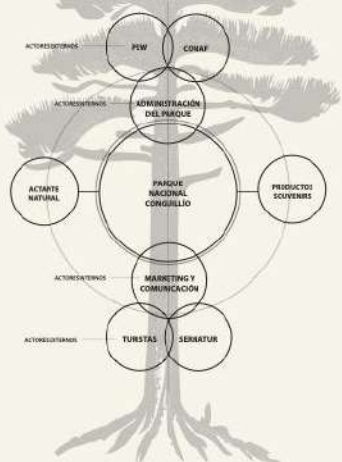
ACTORES EXTERNOS
PEW
CONAF
ACTORES INTERNOS
ADMINISTRACIÓN DEL PARQUE
ACTANTE NATURAL
PARQUE NACIONAL CONGUILLÍO
PRODUCTOS SOUVENIRS
ACTORES INTERNOS
MARKETING Y COMUNICACIÓN
ACTORES EXTERNOS
TURISTAS
SERNATUR